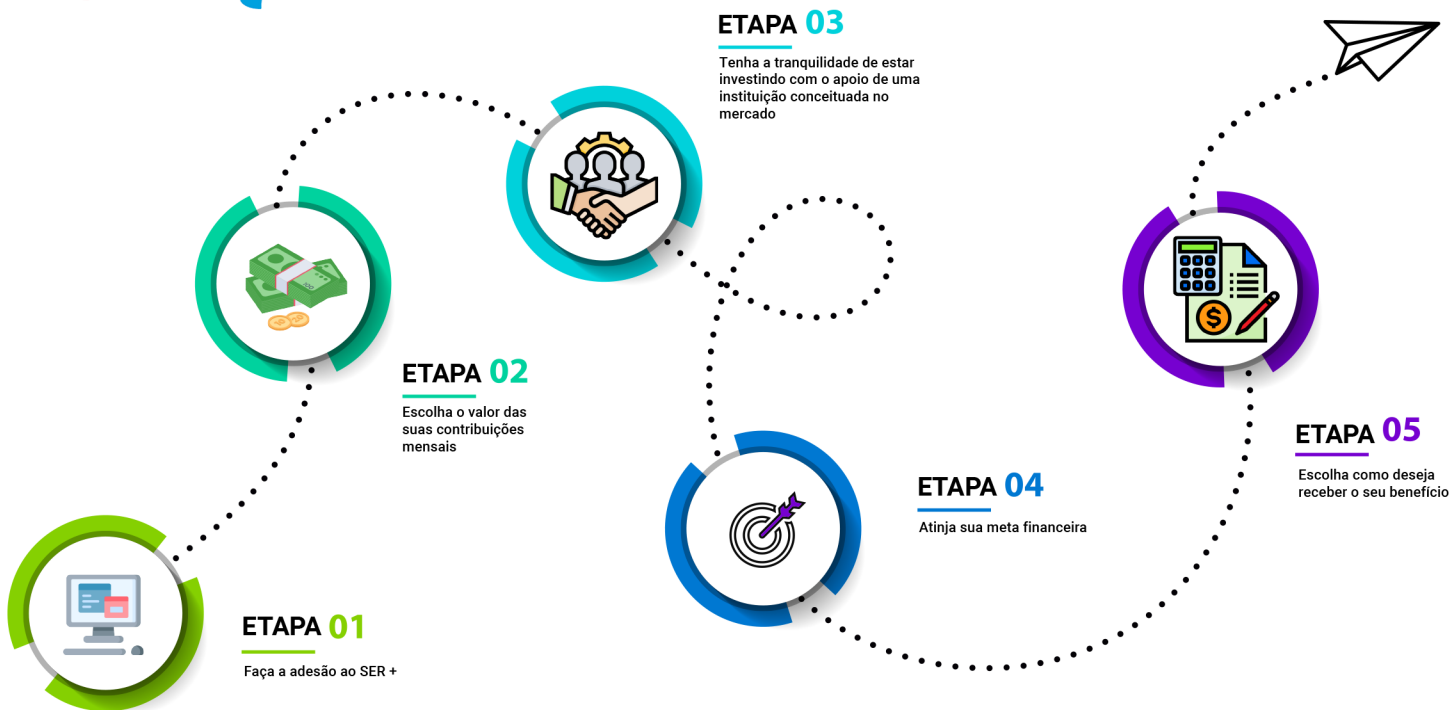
ETAPA 03
Tenha a tranquilidade de estar investindo com o apoio de uma instituição conceituada no mercado

ETAPA 02
Escolha o valor das suas contribuições mensais

ETAPA 01
Faça a adesão ao SER +

ETAPA 04
Atinja sua meta financeira

ETAPA 05
Escolha como deseja receber o seu benefício